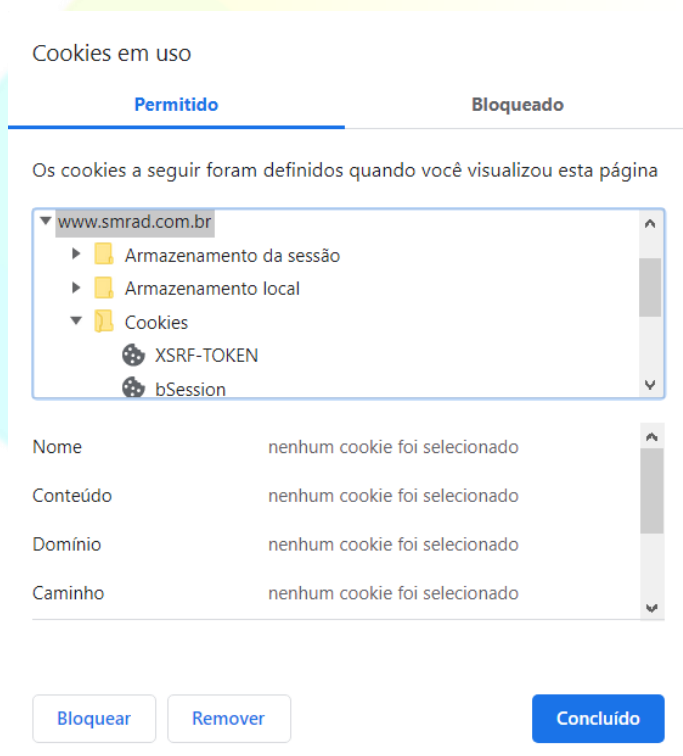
Cookies em uso

Permitido

Bloqueado

Os cookies a seguir foram definidos quando você visualizou esta página

www.smrad.com.br

Armazenamento da sessão

Armazenamento local

Cookies

XSRF-TOKEN

bSession

| | |
|---|---|
| Nome | nenhum cookie foi selecionado |
| Conteúdo | nenhum cookie foi selecionado |
| Domínio | nenhum cookie foi selecionado |
| Caminho | nenhum cookie foi selecionado |

Bloquear

Remover

Concluído